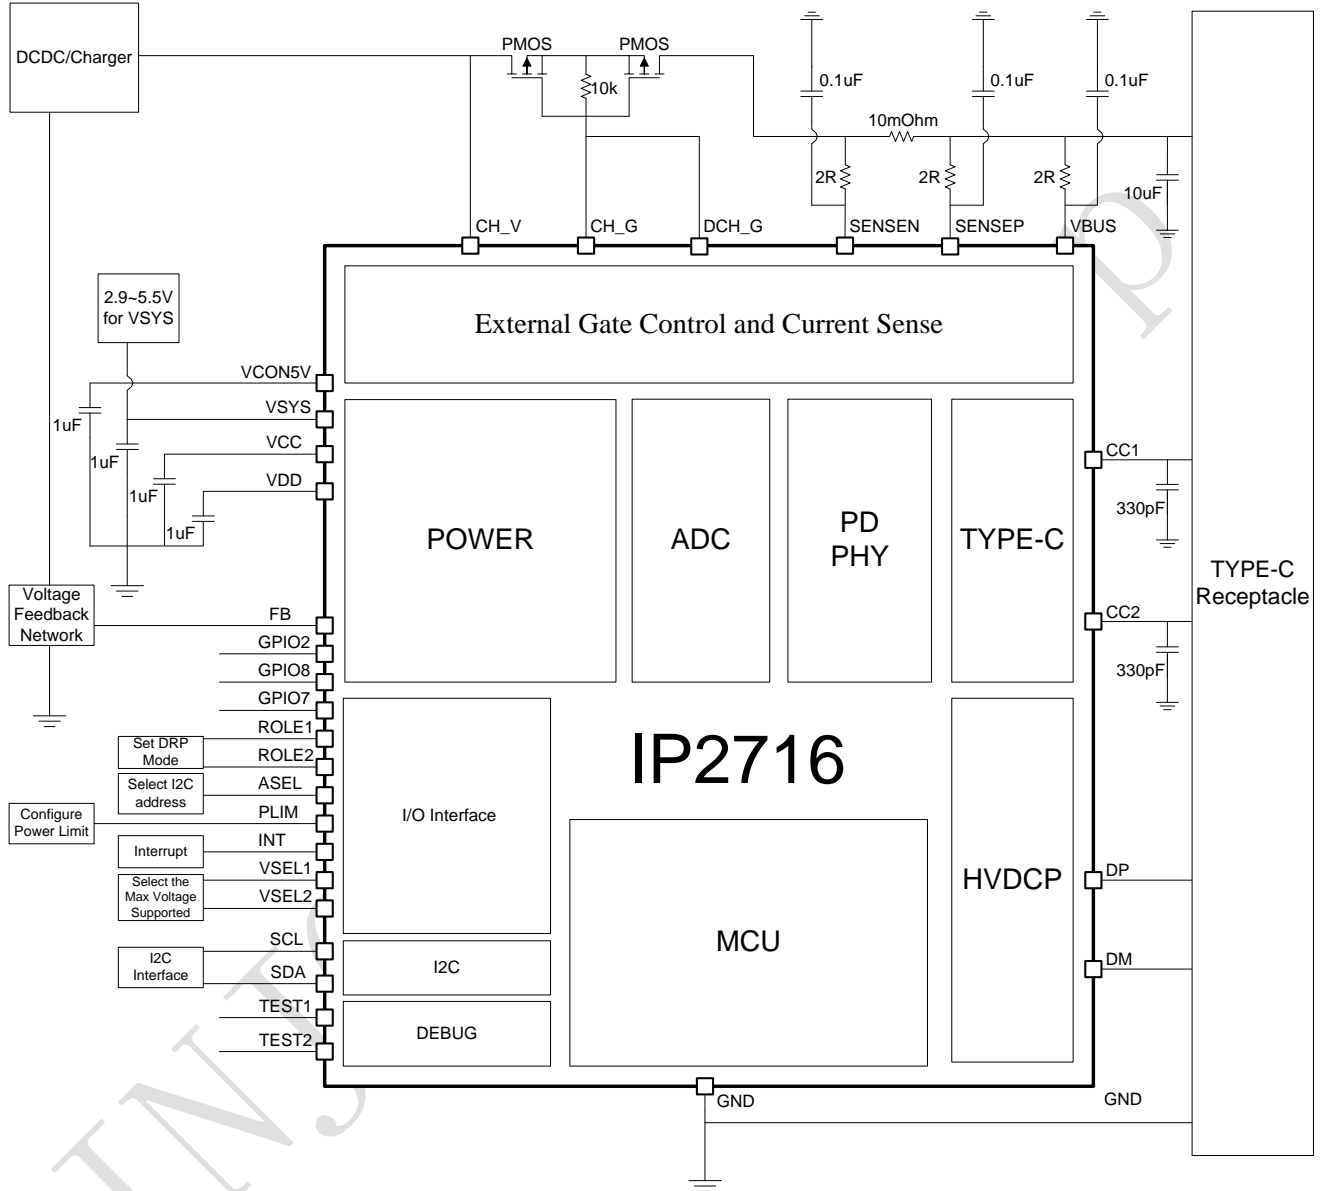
DCDC/Charger

PMOS

PMOS

10k

0.1uF

0.1uF

0.1uF

10mOhm

2R

2R

2R

10uF

CH_V

CH_G

DCH_G

SENSEN

SENSEP

VBUS

2.9~5.5V for VSYS

External Gate Control and Current Sense

VCON5V

VSYS

VCC

VDD

1uF

1uF

1uF

1uF

POWER

ADC

PD PHY

TYPE-C

CC1

330pF

CC2

330pF

TYPE-C Receptacle

Voltage Feedback Network

FB

GPIO2

GPIO8

GPIO7

ROLE1

Set DRP Mode

ROLE2

Select I2C address

ASEL

Configure Power Limit

PLIM

INT

Interrupt

VSEL1

Select the Max Voltage Supported

VSEL2

SCL

I2C Interface

SDA

TEST1

TEST2

I/O Interface

IP2716

HVDCP

DP

DM

MCU

I2C

DEBUG

GND

GND